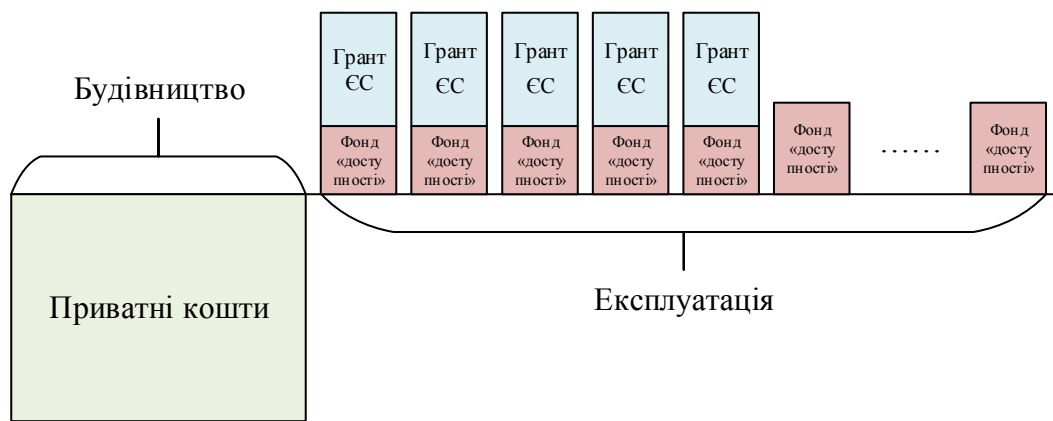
Будівництво

Приватні кошти

Грант ЄС

Фонд «доступності»

Грант ЄС

Фонд «доступності»

Грант ЄС

Фонд «доступності»

Грант ЄС

Фонд «доступності»

Грант ЄС

Фонд «доступності»

Фонд «доступності»

......

Фонд «доступності»

Експлуатація